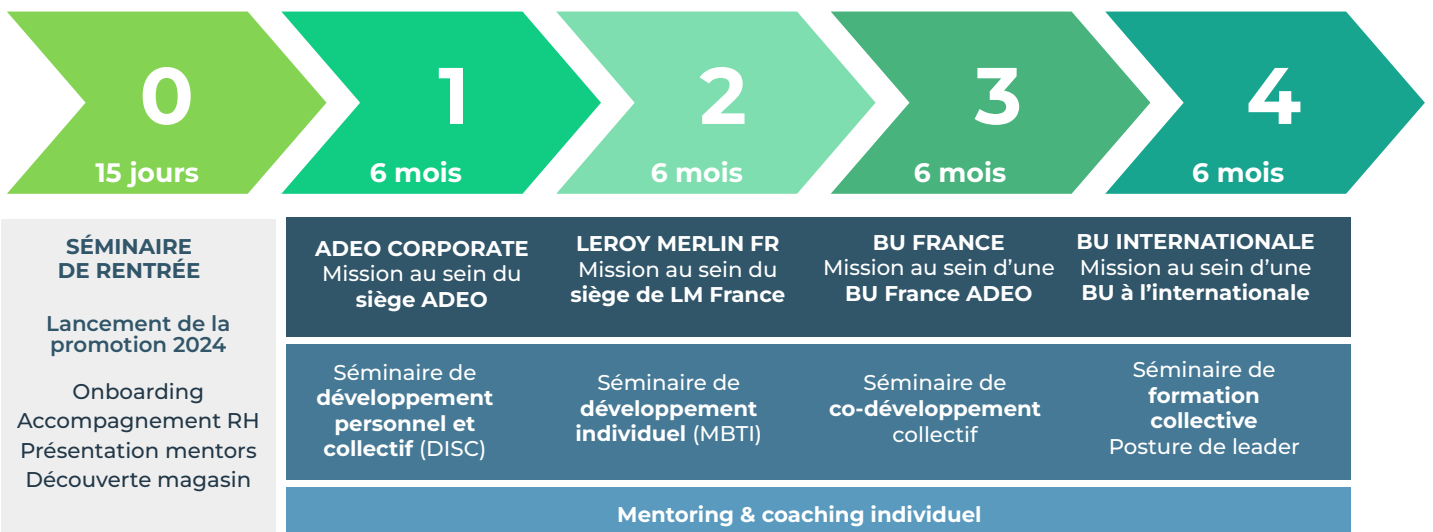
0
15 jours

1
6 mois

2
6 mois

3
6 mois

4
6 mois

SÉMINAIRE DE RENTRÉE

Lancement de la promotion 2024

Onboarding
Accompagnement RH
Présentation mentors
Découverte magasin

ADEO CORPORATE
Mission au sein du siège ADEO

LEROY MERLIN FR
Mission au sein du siège de LM France

BU FRANCE
Mission au sein d'une BU France ADEO

BU INTERNATIONALE
Mission au sein d'une BU à l'internationale

Séminaire de développement personnel et collectif (DISC)

Séminaire de développement individuel (MBTI)

Séminaire de co-développement collectif

Séminaire de formation collective
Posture de leader

Mentoring & coaching individuel